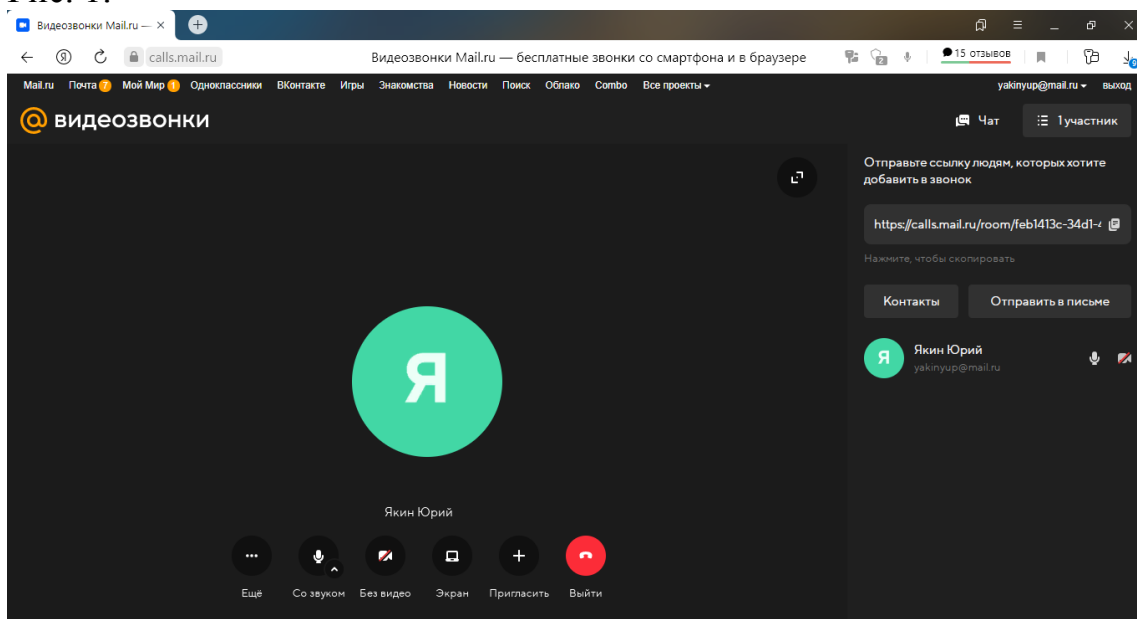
Видеозвонки Mail.ru — ×

calls.mail.ru

Видеозвонки Mail.ru — бесплатные звонки со смартфона и в браузере

15 отзывов

Mail.ru Почта 7 Мой Мир 1 Одноклассники ВКонтакте Игры Знакомства Новости Поиск Облако Combo Все проекты

yakinyup@mail.ru выход

видеозвонки

Чат

1 участник

Отправьте ссылку людям, которых хотите добавить в звонок

https://calls.mail.ru/room/feb1413c-34d1-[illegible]

Нажмите, чтобы скопировать

Контакты

Отправить в письме

Я

Якин Юрий

yakinyup@mail.ru

Я

Якин Юрий

Ещё

Со звуком

Без видео

Экран

Пригласить

Выйти